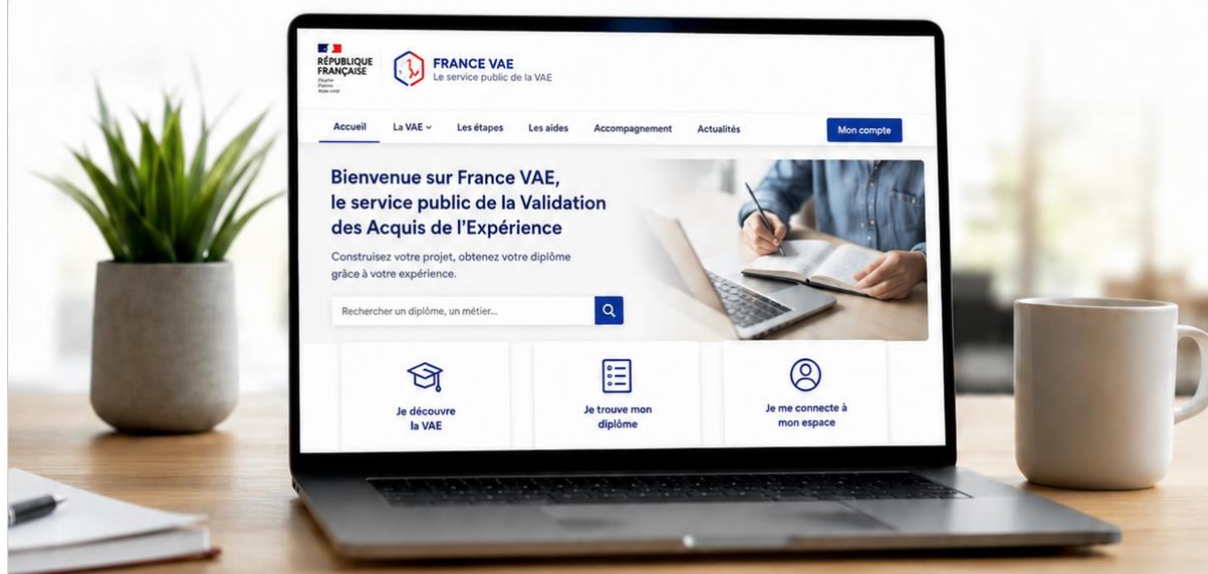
RÉPUBLIQUE FRANÇAISE
Liberté
Égalité
Fraternité

FRANCE VAE
Le service public de la VAE

Accueil
La VAE
Les étapes
Les aides
Accompagnement
Actualités
Mon compte

Bienvenue sur France VAE, le service public de la Validation des Acquis de l'Expérience

Construisez votre projet, obtenez votre diplôme grâce à votre expérience.

Rechercher un diplôme, un métier...

Je découvre la VAE

Je trouve mon diplôme

Je me connecte à mon espace